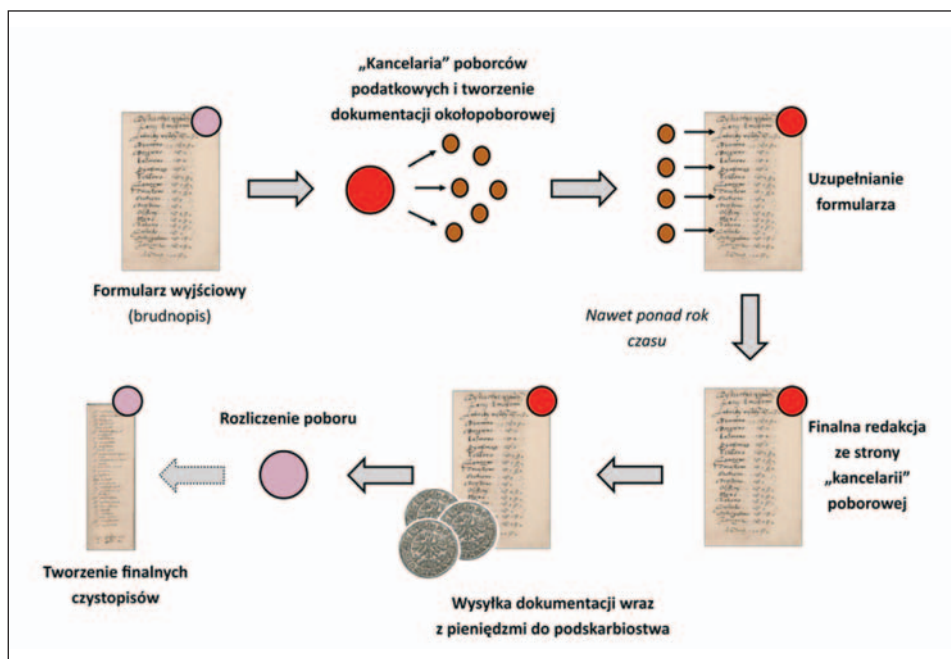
„Kancelaria" poborców podatkowych i tworzenie dokumentacji okołopoborowej

Formularz wyjściowy (brudnopis)

Uzupełnianie formularza

Nawet ponad rok czasu

Finalna redakcja ze strony „kancelarii" poborowej

Wysyłka dokumentacji wraz z pieniędzmi do podskarbiostwa

Rozliczenie poboru

Tworzenie finalnych czystopisów